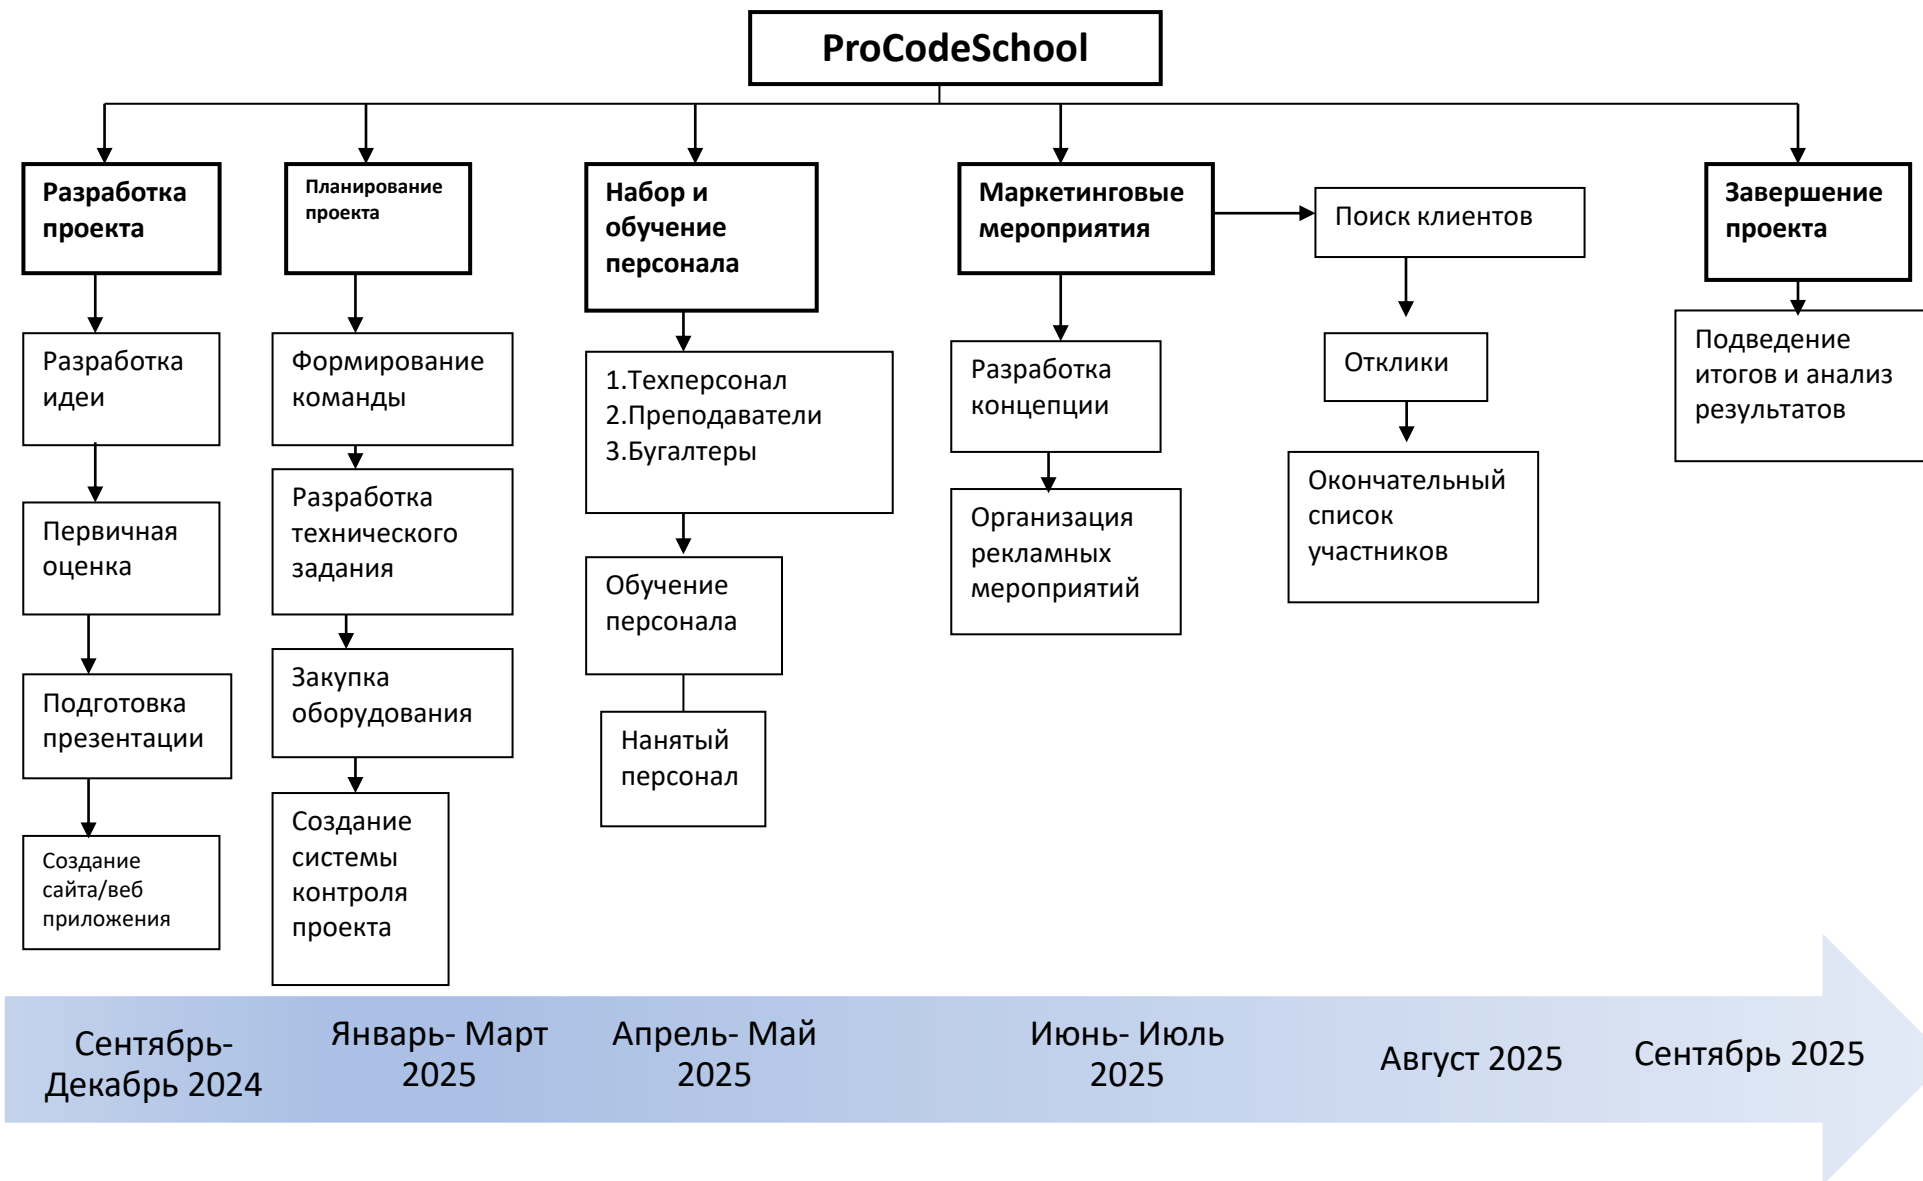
ProCodeSchool

Разработка проекта

Разработка идеи

Первичная оценка

Подготовка презентации

Создание сайта/веб приложения

Планирование проекта

Формирование команды

Разработка технического задания

Закупка оборудования

Создание системы контроля проекта

Набор и обучение персонала

1.Техперсонал
2.Преподаватели
3.Бугалтеры

Обучение персонала

Нанятый персонал

Маркетинговые мероприятия

Разработка концепции

Организация рекламных мероприятий

Поиск клиентов

Отклики

Окончательный список участников

Завершение проекта

Подведение итогов и анализ результатов

Сентябрь- Декабрь 2024

Январь- Март 2025

Апрель- Май 2025

Июнь- Июль 2025

Август 2025

Сентябрь 2025